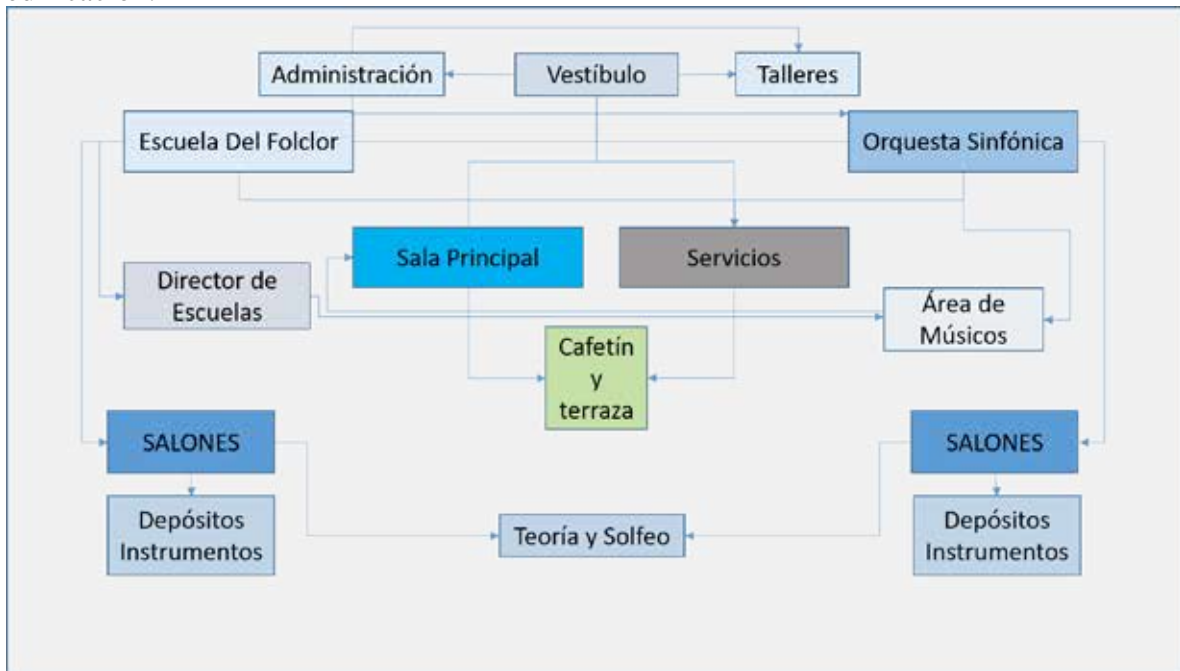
Administración

Vestíbulo

Talleres

Escuela Del Folclor

Orquesta Sinfónica

Sala Principal

Servicios

Director de Escuelas

Área de Músicos

Cafetín y terraza

SALONES

SALONES

Depósitos Instrumentos

Teoría y Solfeo

Depósitos Instrumentos